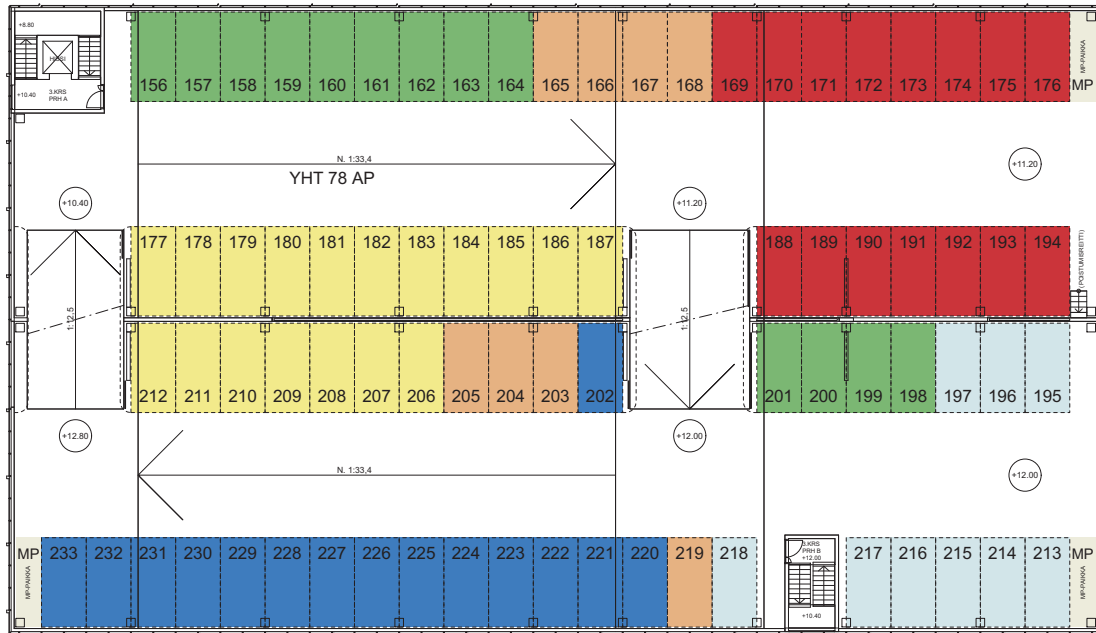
+8.80

HISSI

+10.40

3.KRS
PRH A

156 157 158 159 160 161 162 163 164 165 166 167 168 169 170 171 172 173 174 175 176 MP

MP-PAIKKA

N. 1:33,4

YHT 78 AP

+11.20

+10.40

+11.20

177 178 179 180 181 182 183 184 185 186 187

188 189 190 191 192 193 194

POISTUMISREITTI

1:12,5

1:12,5

212 211 210 209 208 207 206 205 204 203 202

201 200 199 198 197 196 195

+12.80

+12.00

N. 1:33,4

+12.00

MP 233 232 231 230 229 228 227 226 225 224 223 222 221 220 219 218

MP-PAIKKA

3.KRS
PRH B
+12.00

+10.40

217 216 215 214 213 MP

MP-PAIKKA